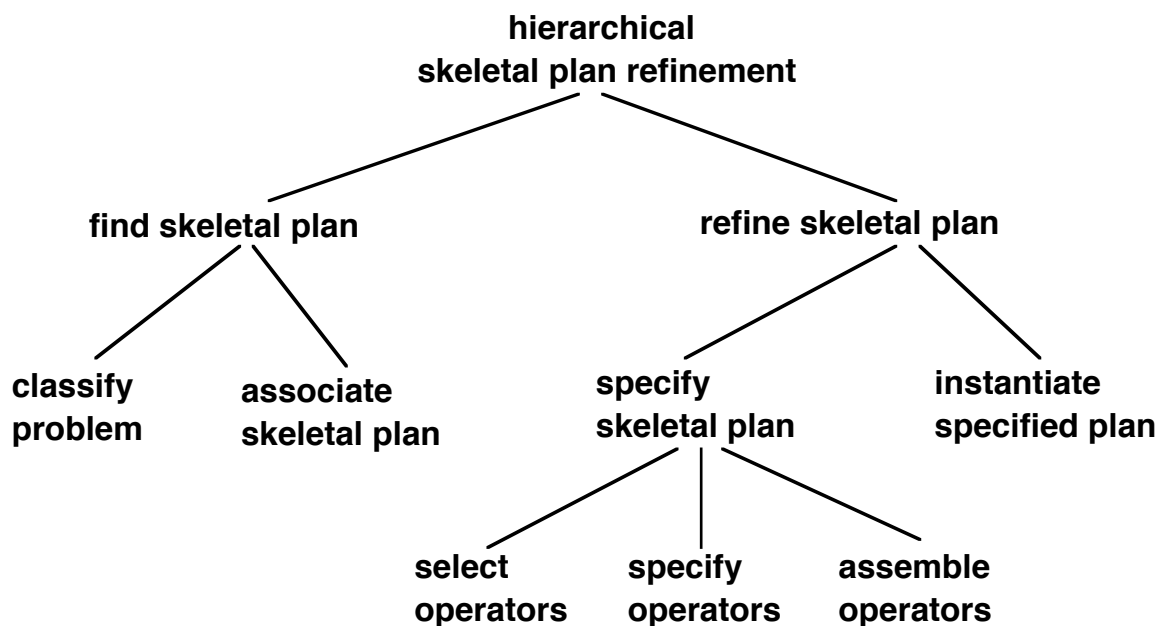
hierarchical skeletal plan refinement

find skeletal plan

refine skeletal plan

classify problem

associate skeletal plan

specify skeletal plan

instantiate specified plan

select operators

specify operators

assemble operators